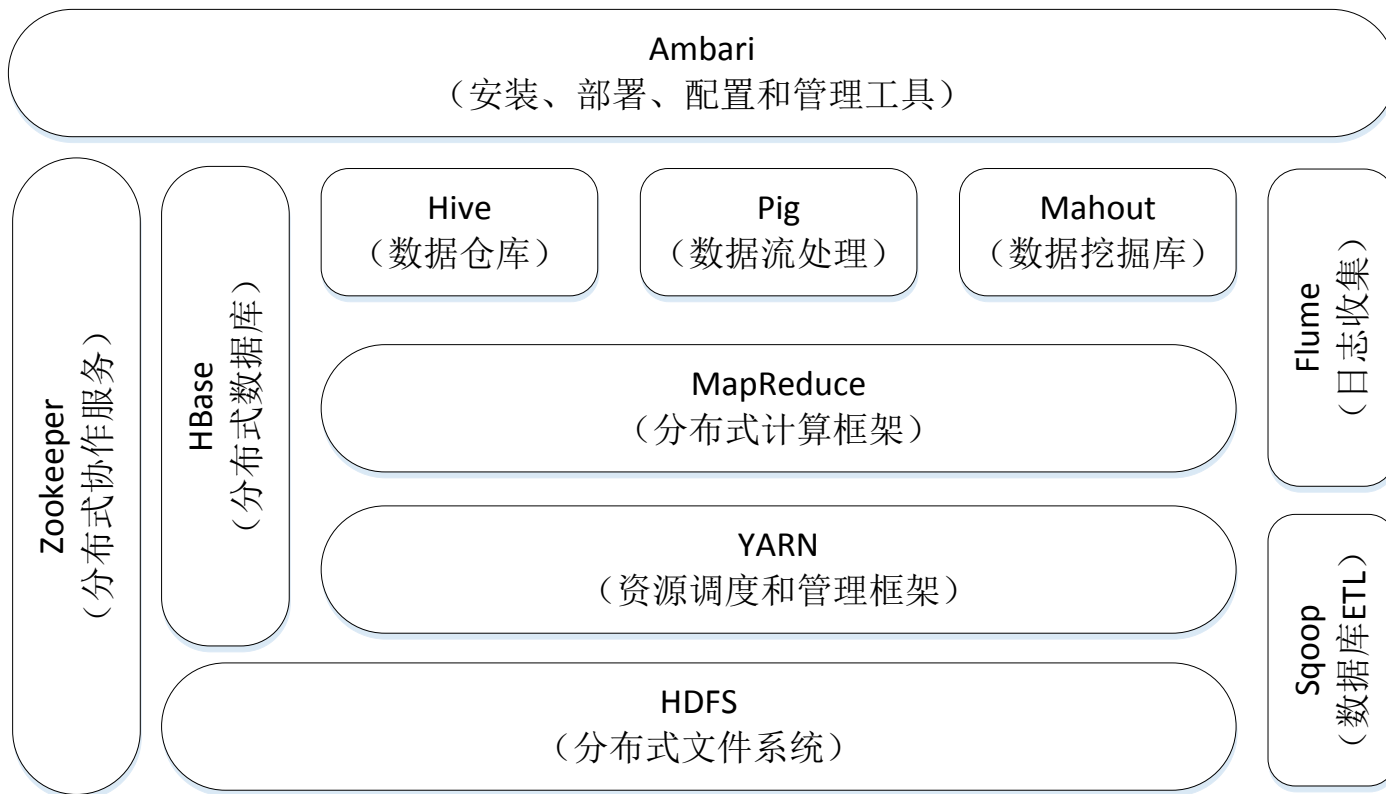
Ambari
（安装、部署、配置和管理工具）

Zookeeper
（分布式协作服务）

HBase
（分布式数据库）

Hive
（数据仓库）

Pig
（数据流处理）

Mahout
（数据挖掘库）

Flume
（日志收集）

MapReduce
（分布式计算框架）

YARN
（资源调度和管理框架）

Sqoop
（数据库ETL）

HDFS
（分布式文件系统）